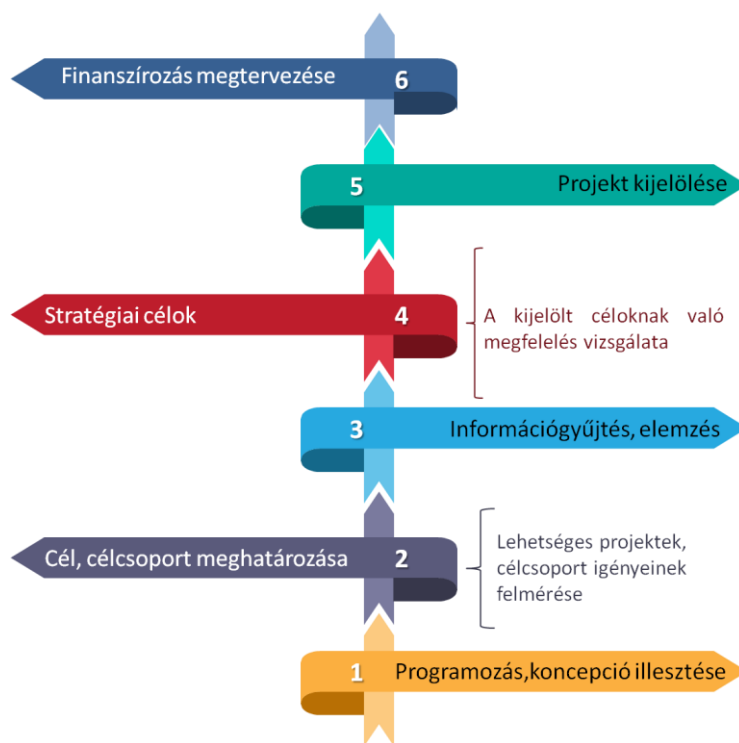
Finanszírozás megtervezése 6

5 Projekt kijelölése

Stratégiai célok 4

A kijelölt céloknak való megfelelés vizsgálata

3 Információgyűjtés, elemzés

Cél, célcsoport meghatározása 2

Lehetséges projektek, célcsoport igényeinek felmérése

1 Programozás,koncepció illesztése